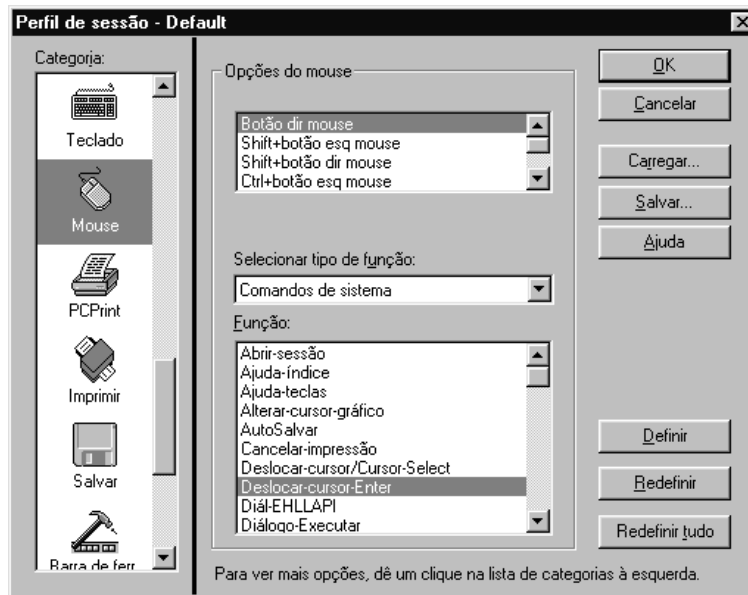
Perfil de sessão - Default

Categoria:

Teclado

Mouse

PCPrint

Imprimir

Salvar

Barra de ferr

Opções do mouse

Botão dir mouse
Shift+botão esq mouse
Shift+botão dir mouse
Ctrl+botão esq mouse

Selecionar tipo de função:

Comandos de sistema

Função:

Abrir-sessão
Ajuda-índice
Ajuda-teclas
Alterar-cursor-gráfico
AutoSalvar
Cancelar-impressão
Deslocar-cursor/Cursor-Select
Deslocar-cursor-Enter
Diál-EHLLAPI
Diálogo-Executar

OK

Cancelar

Carregar...

Salvar...

Ajuda

Definir

Redefinir

Redefinir tudo

Para ver mais opções, dê um clique na lista de categorias à esquerda.